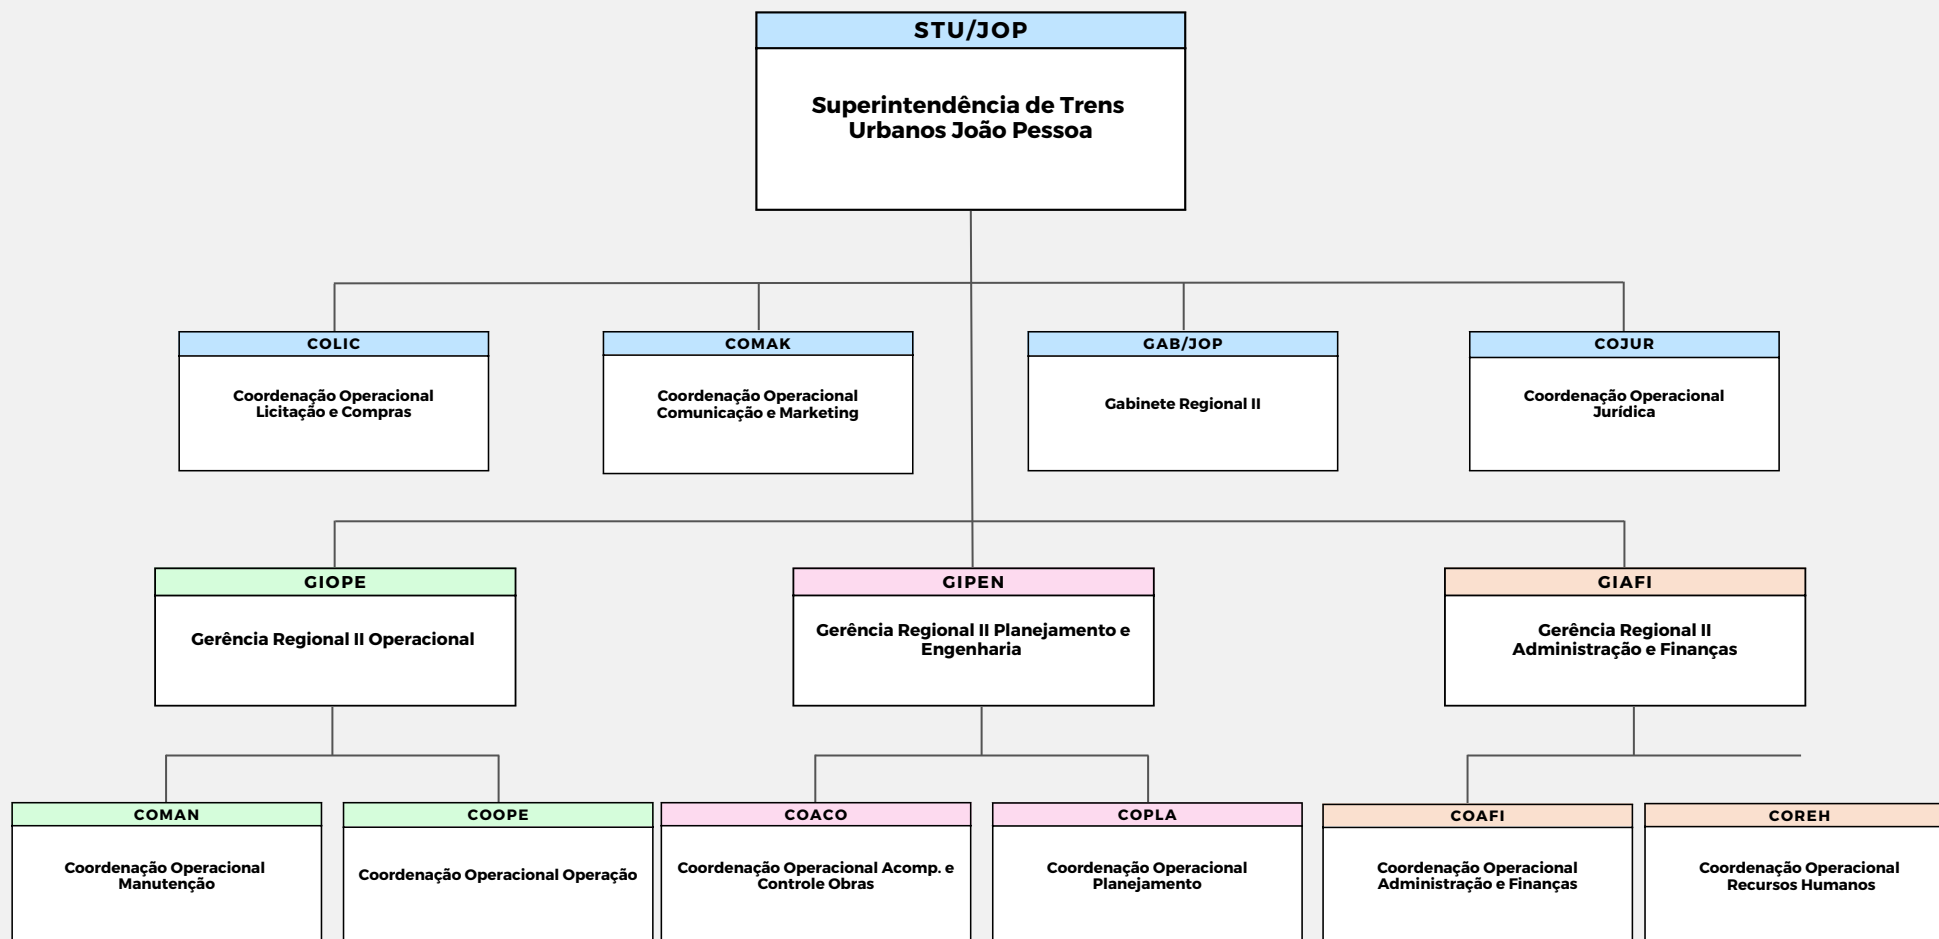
STU/JOP

Superintendência de Trens Urbanos João Pessoa

COLIC

Coordenação Operacional Licitação e Compras

COMAK

Coordenação Operacional Comunicação e Marketing

GAB/JOP

Gabinete Regional II

COJUR

Coordenação Operacional Jurídica

GIOPE

Gerência Regional II Operacional

GIPEN

Gerência Regional II Planejamento e Engenharia

GIAFI

Gerência Regional II Administração e Finanças

COMAN

Coordenação Operacional Manutenção

COOPE

Coordenação Operacional Operação

COACO

Coordenação Operacional Acomp. e Controle Obras

COPLA

Coordenação Operacional Planejamento

COAFI

Coordenação Operacional Administração e Finanças

COREH

Coordenação Operacional Recursos Humanos